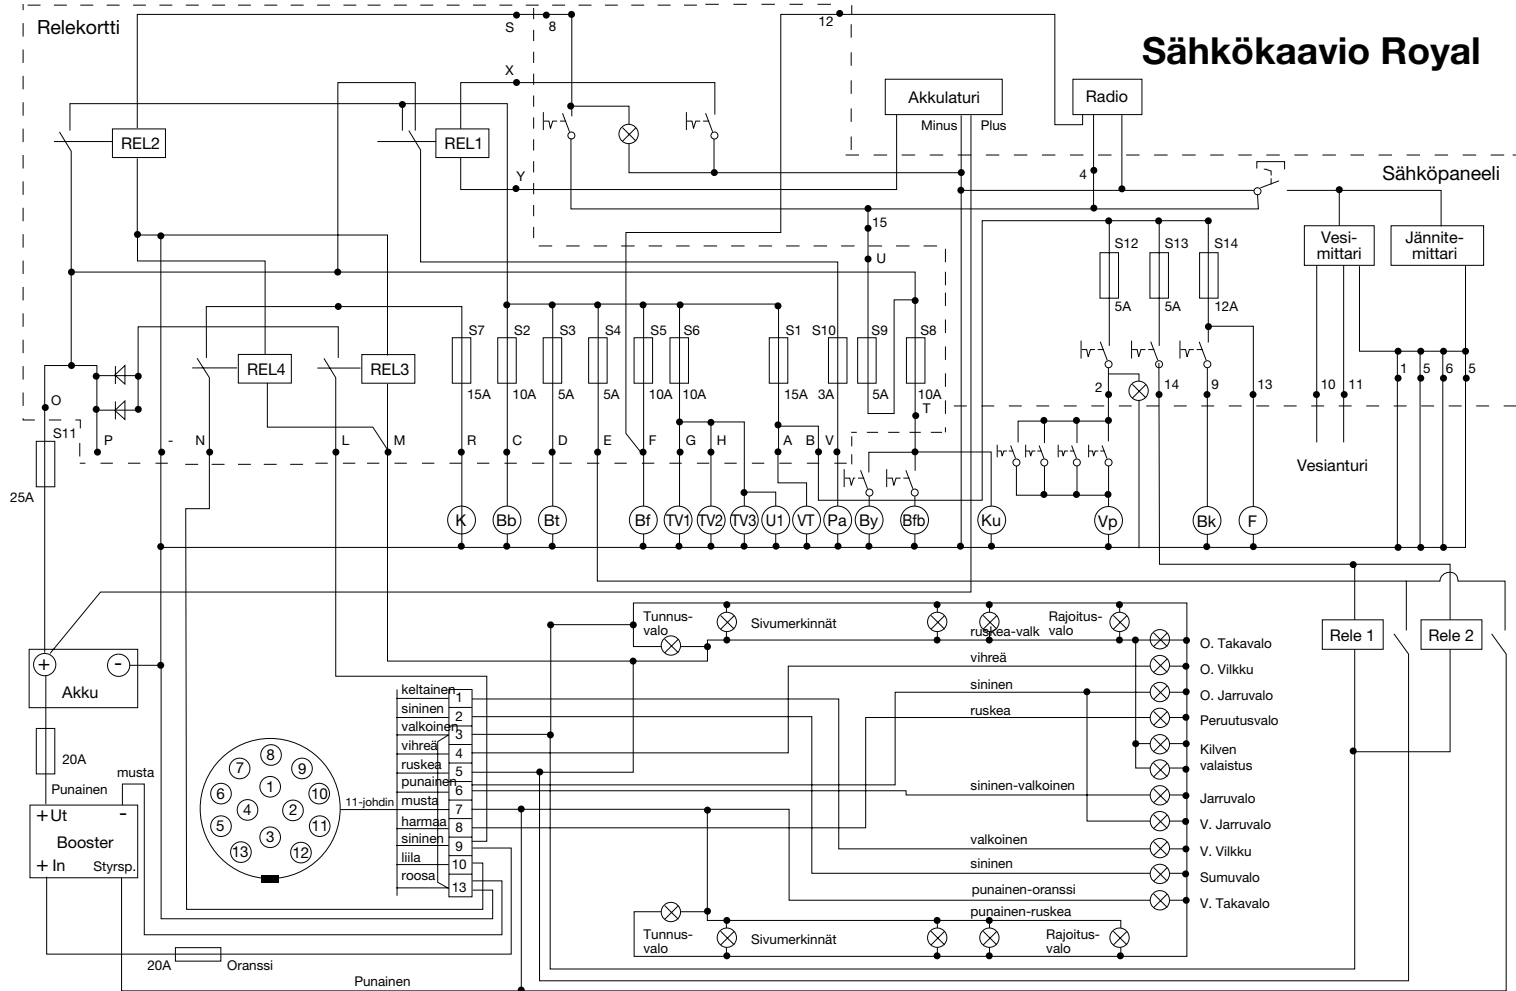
Relekortti

Sähkökaavio Royal

S
8
12
X
Y
REL2
REL1
Akkulaturi
Minus
Plus
Radio
4
Sähköpaneeli
15
U
Vesimittari
Jännitemittari
S12
S13
S14
5A
5A
12A
S7
S2
S3
S4
S5
S6
S1
S10
S9
S8
15A
10A
5A
5A
10A
10A
15A
3A
5A
10A
T
REL4
REL3
O
S11
P
-
N
L
M
R
C
D
E
F
G
H
A
B
V
2
14
9
13
10
11
1
5
6
5
25A
Vesianturi
K
Bb
Bt
Bf
TV1
TV2
TV3
U1
VT
Pa
By
Bfb
Ku
Vp
Bk
F
Tunnusvalo
Sivumerkinnät
Rajoitusvalo
ruskea-valk
O. Takavalo
vihreä
O. Vilkku
sininen
O. Jarruvalo
ruskea
Peruutusvalo
Kilven valaistus
Rele 1
Rele 2
Akku
+
-
20A
Punainen
musta
+Ut
-
Booster
+In
Styrsp.
keltainen 1
sininen 2
valkoinen 3
vihreä 4
ruskea 5
punainen 6
musta 7
harmaa 8
sininen 9
liila 10
roosa 13
11-johdin
7
8
9
6
4
1
10
5
2
3
11
13
12
sininen-valkoinen
Jarruvalo
V. Jarruvalo
valkoinen
V. Vilkku
sininen
Sumuvalo
punainen-oranssi
V. Takavalo
punainen-ruskea
Tunnusvalo
Sivumerkinnät
Rajoitusvalo
20A
Oranssi
Punainen